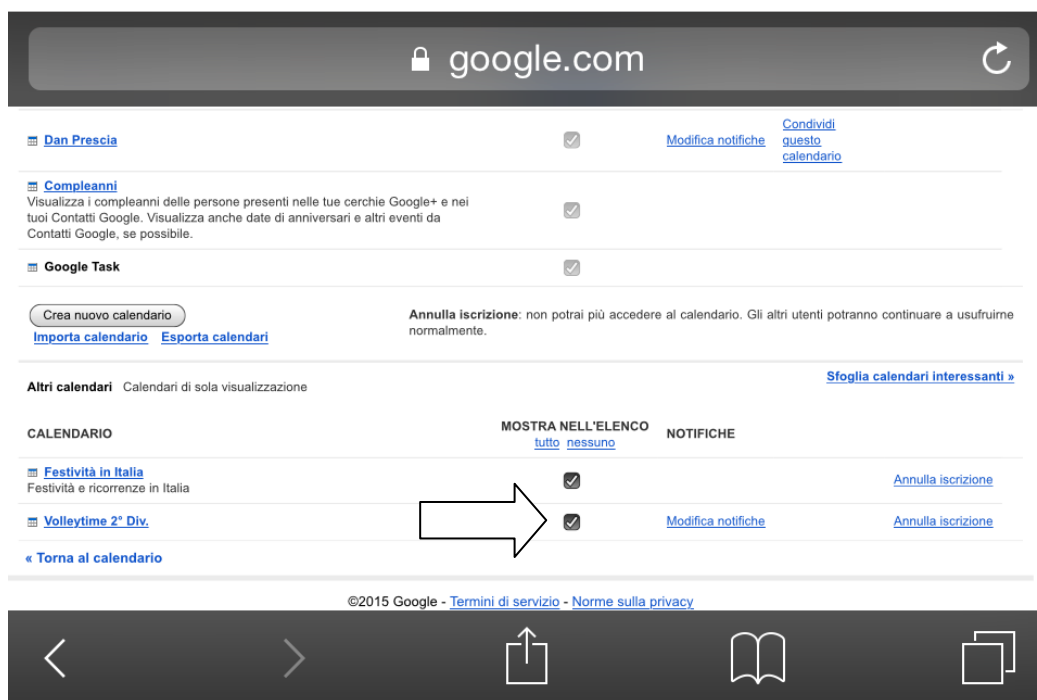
google.com

Dan Prescia | | Modifica notifiche | Condividi questo calendario

Compleanni
Visualizza i compleanni delle persone presenti nelle tue cerchie Google+ e nei tuoi Contatti Google. Visualizza anche date di anniversari e altri eventi da Contatti Google, se possibile.

Google Task

Crea nuovo calendario
Importa calendario Esporta calendari

Annulla iscrizione: non potrai più accedere al calendario. Gli altri utenti potranno continuare a usufruirne normalmente.

Altri calendari Calendari di sola visualizzazione

Sfoglia calendari interessanti »

| CALENDARIO | MOSTRA NELL'ELENCO tutto nessuno | NOTIFICHE | |
|---|---|---|---|
| Festività in Italia Festività e ricorrenze in Italia | ☑ | | Annulla iscrizione |
| Volleytime 2° Div. | ☑ | Modifica notifiche | Annulla iscrizione |

« Torna al calendario

©2015 Google - Termini di servizio - Norme sulla privacy